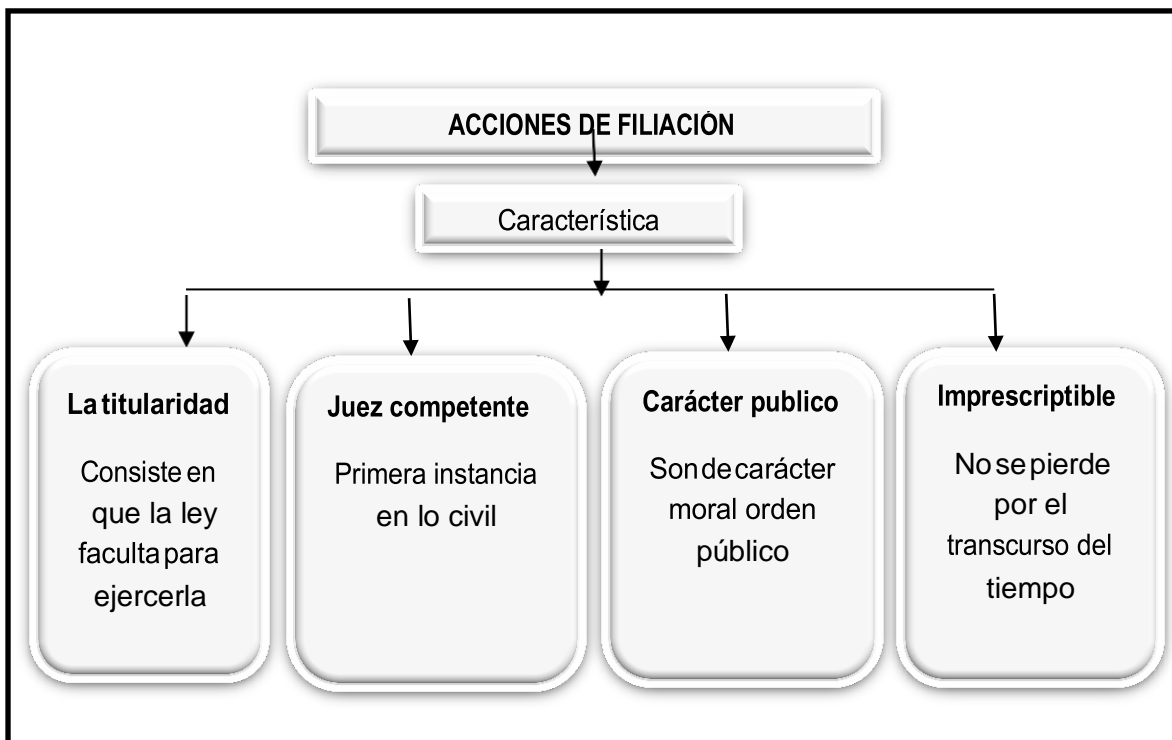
ACCIONES DE FILIACIÓN

Característica

La titularidad

Consiste en que la ley faculta para ejercerla

Juez competente

Primera instancia en lo civil

Carácter publico

Son de carácter moral orden público

Imprescriptible

No se pierde por el transcurso del tiempo